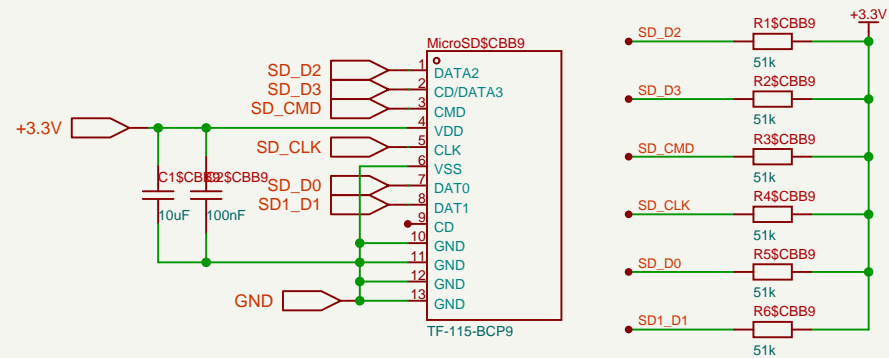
MicroSD$CBB9

SD_D2
SD_D3
SD_CMD
+3.3V
SD_CLK
SD_D0
SD1_D1
GND

1 DATA2
2 CD/DATA3
3 CMD
4 VDD
5 CLK
6 VSS
7 DAT0
8 DAT1
9 CD
10 GND
11 GND
12 GND
13 GND

C1$CBB9 C2$CBB9
10uF 100nF

TF-115-BCP9

+3.3V
SD_D2 R1$CBB9 51k
SD_D3 R2$CBB9 51k
SD_CMD R3$CBB9 51k
SD_CLK R4$CBB9 51k
SD_D0 R5$CBB9 51k
SD1_D1 R6$CBB9 51k